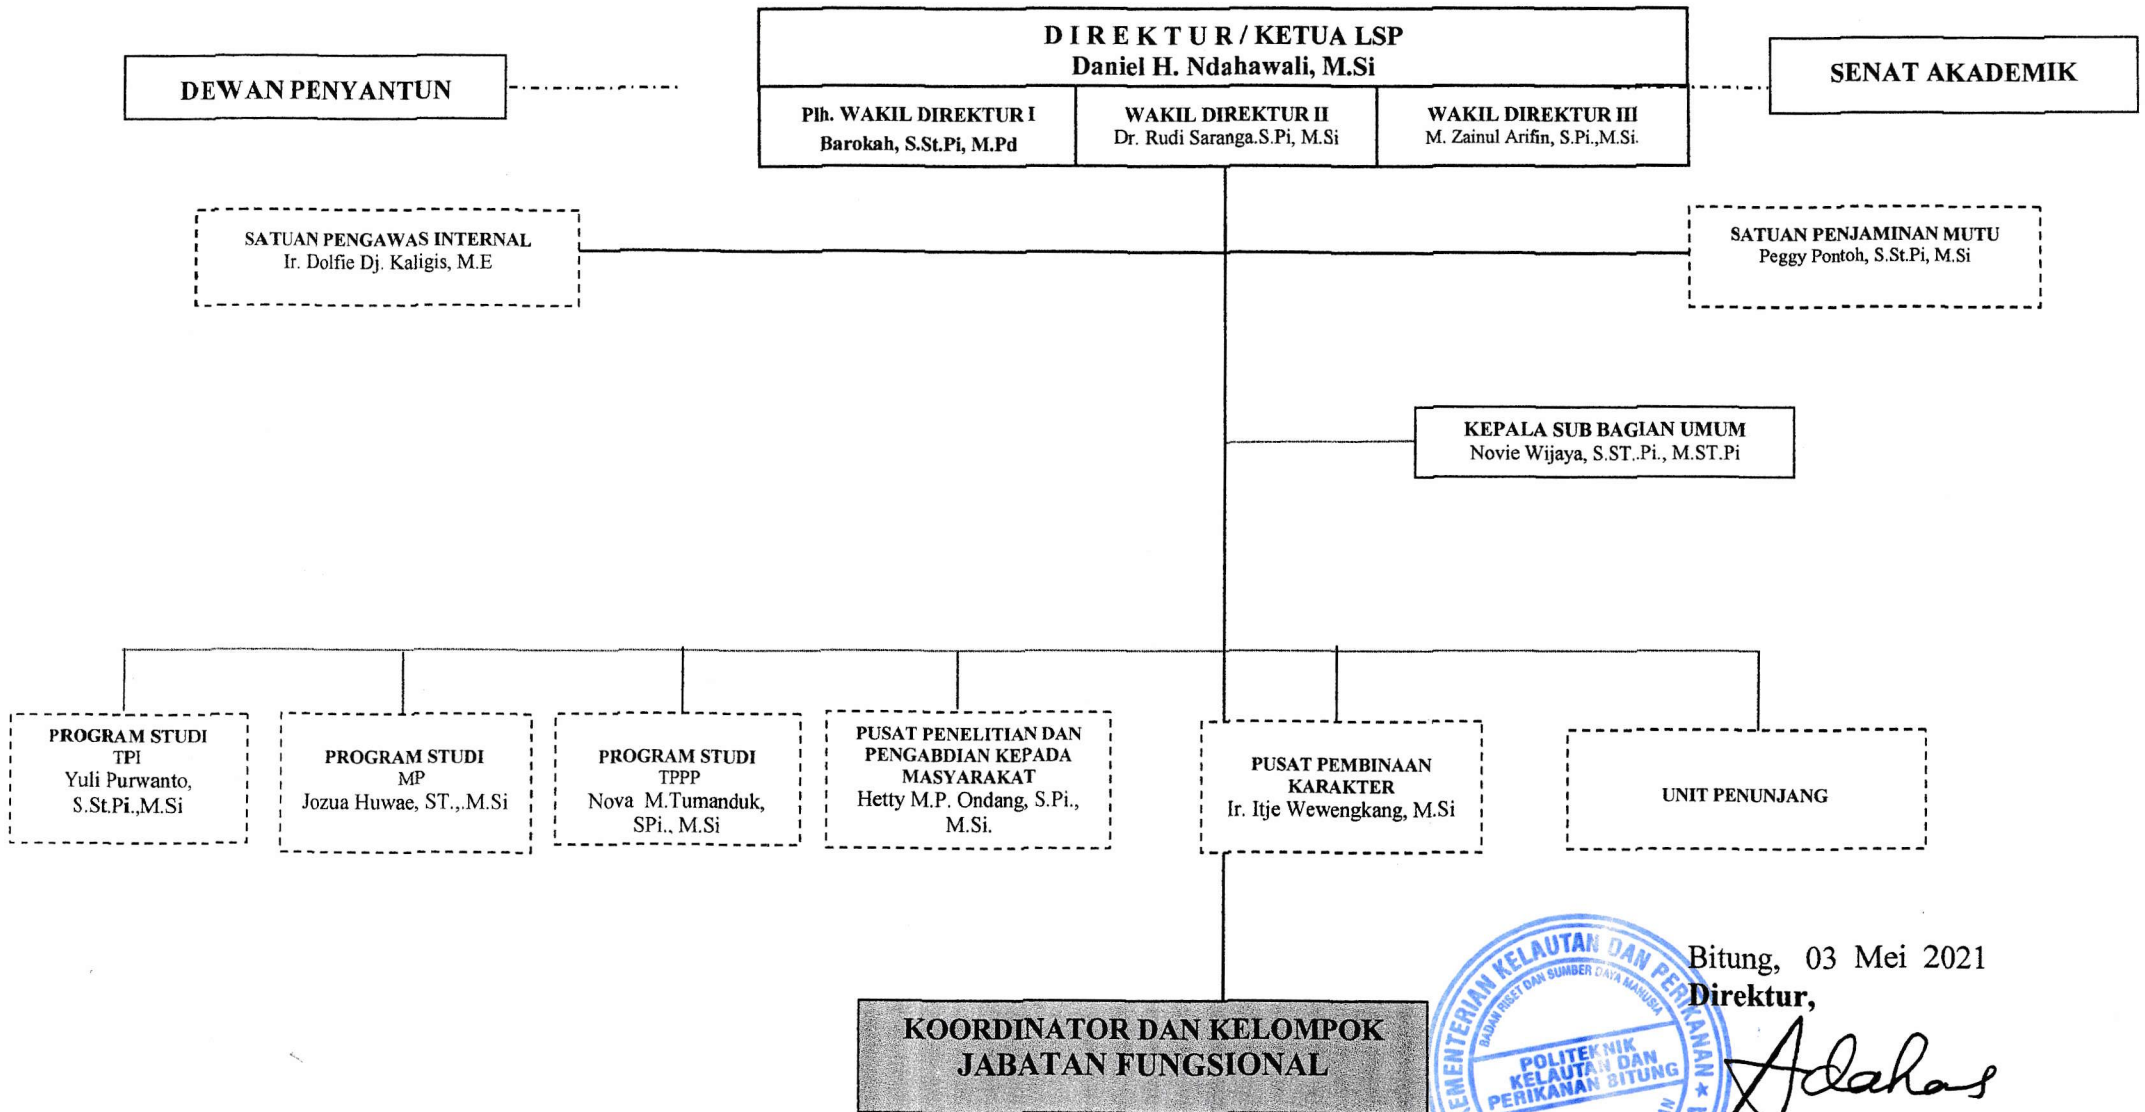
DEWAN PENYANTUN

D I R E K T U R / KETUA LSP
Daniel H. Ndahawali, M.Si

SENAT AKADEMIK

Plh. WAKIL DIREKTUR I
Barokah, S.St.Pi, M.Pd

WAKIL DIREKTUR II
Dr. Rudi Saranga.S.Pi, M.Si

WAKIL DIREKTUR III
M. Zainul Arifin, S.Pi.,M.Si.

SATUAN PENGAWAS INTERNAL
Ir. Dolfie Dj. Kaligis, M.E

SATUAN PENJAMINAN MUTU
Peggy Pontoh, S.St.Pi, M.Si

KEPALA SUB BAGIAN UMUM
Novie Wijaya, S.ST..Pi., M.ST.Pi

PROGRAM STUDI
TPI
Yuli Purwanto, S.St.Pi.,M.Si

PROGRAM STUDI
MP
Jozua Huwae, ST.,.M.Si

PROGRAM STUDI
TPPP
Nova M.Tumanduk, SPi., M.Si

PUSAT PENELITIAN DAN PENGABDIAN KEPADA MASYARAKAT
Hetty M.P. Ondang, S.Pi., M.Si.

PUSAT PEMBINAAN KARAKTER
Ir. Itje Wewengkang, M.Si

UNIT PENUNJANG

KOORDINATOR DAN KELOMPOK JABATAN FUNGSIONAL

KEMENTERIAN KELAUTAN DAN PERIKANAN
BADAN RISET DAN SUMBER DAYA MANUSIA
POLITEKNIK KELAUTAN DAN PERIKANAN BITUNG

Bitung, 03 Mei 2021
Direktur,
Adahas